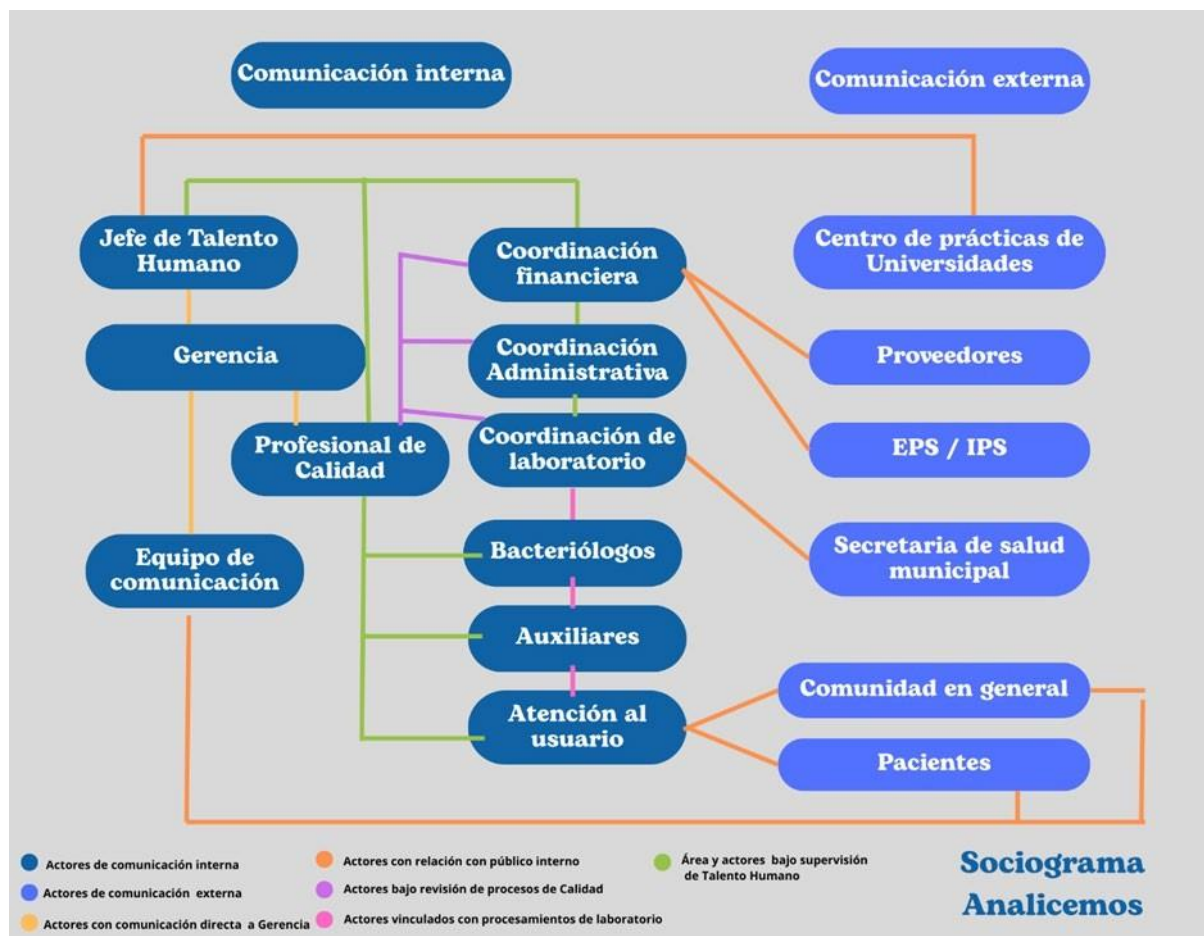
Comunicación interna

Comunicación externa

Jefe de Talento Humano

Coordinación financiera

Centro de prácticas de Universidades

Gerencia

Coordinación Administrativa

Proveedores

Profesional de Calidad

Coordinación de laboratorio

EPS / IPS

Secretaria de salud municipal

Equipo de comunicación

Bacteriólogos

Auxiliares

Atención al usuario

Comunidad en general

Pacientes

Actores de comunicación interna

Actores de comunicación externa

Actores con comunicación directa a Gerencia

Actores con relación con público interno

Actores bajo revisión de procesos de Calidad

Actores vinculados con procesamientos de laboratorio

Área y actores bajo supervisión de Talento Humano

Sociograma Analicemos